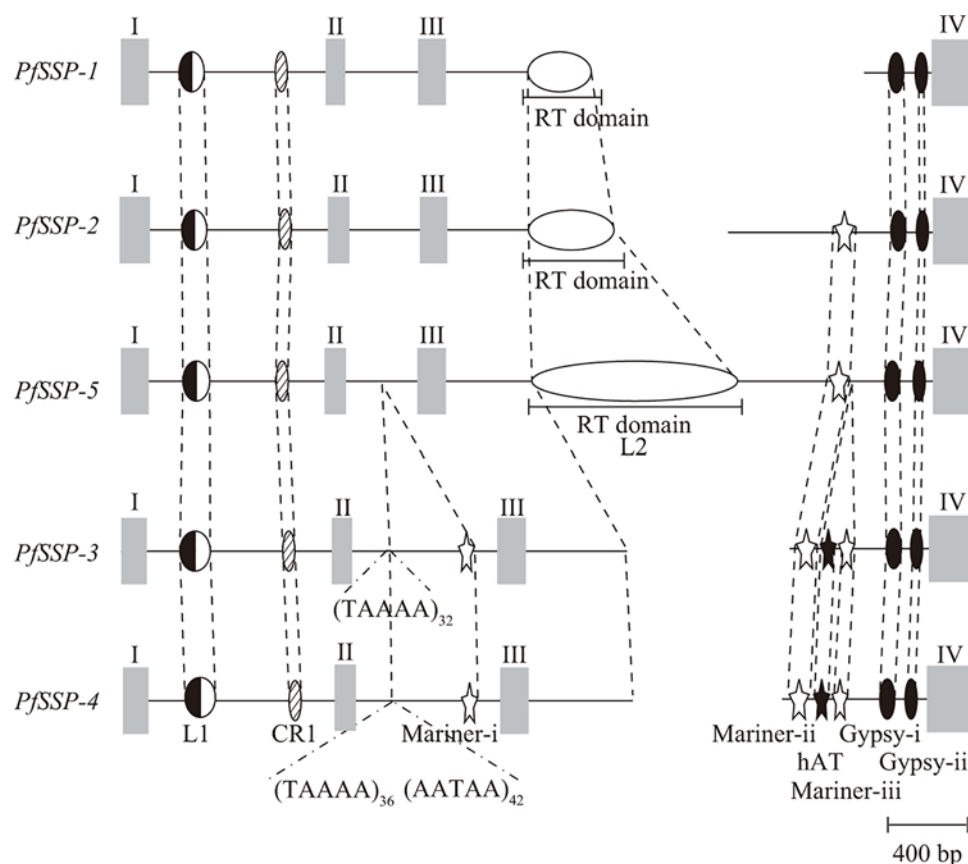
I II III IV

PfSSP-1

RT domain

I II III IV

PfSSP-2

RT domain

I II III IV

PfSSP-5

RT domain
L2

I II III IV

PfSSP-3

$(TAAAA)_{32}$

I II III IV

PfSSP-4

L1 CR1 Mariner-i

$(TAAAA)_{36}$ $(AATAA)_{42}$

Mariner-ii Gypsy-i
hAT Gypsy-ii
Mariner-iii

400 bp